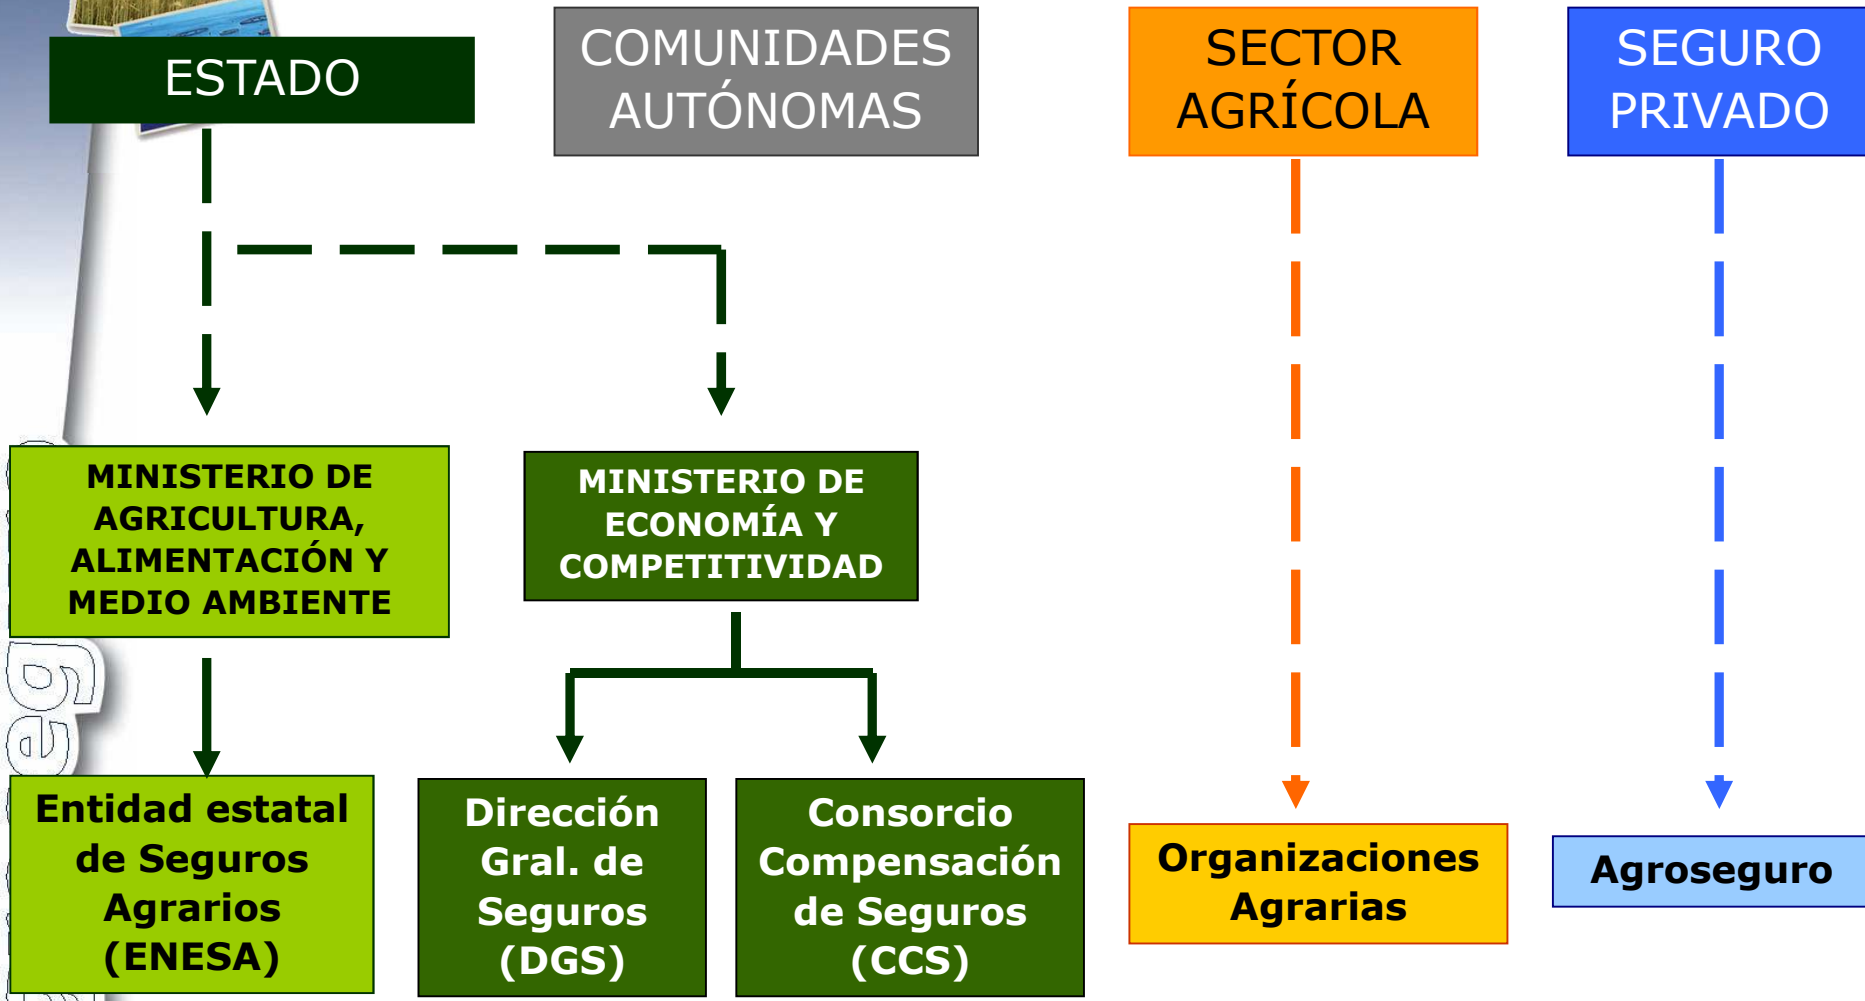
ESTADO

COMUNIDADES AUTÓNOMAS

SECTOR AGRÍCOLA

SEGURO PRIVADO

MINISTERIO DE AGRICULTURA, ALIMENTACIÓN Y MEDIO AMBIENTE

MINISTERIO DE ECONOMÍA Y COMPETITIVIDAD

Entidad estatal de Seguros Agrarios (ENESA)

Dirección Gral. de Seguros (DGS)

Consorcio Compensación de Seguros (CCS)

Organizaciones Agrarias

Agroseguro